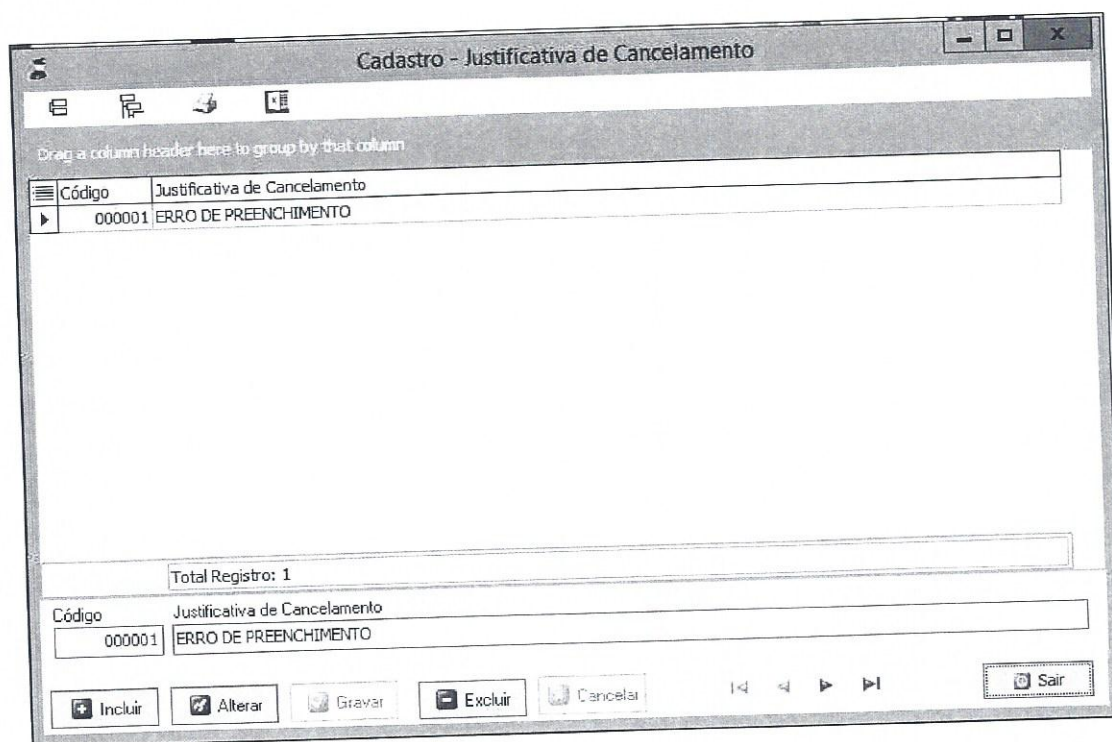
Cadastro - Justificativa de Cancelamento

Drag a column header here to group by that column

| Código | Justificativa de Cancelamento |
|---|---|
| 000001 | ERRO DE PREENCHIMENTO |

Total Registro: 1

Código
000001

Justificativa de Cancelamento
ERRO DE PREENCHIMENTO

Incluir Alterar Gravar Excluir Cancelar Sair